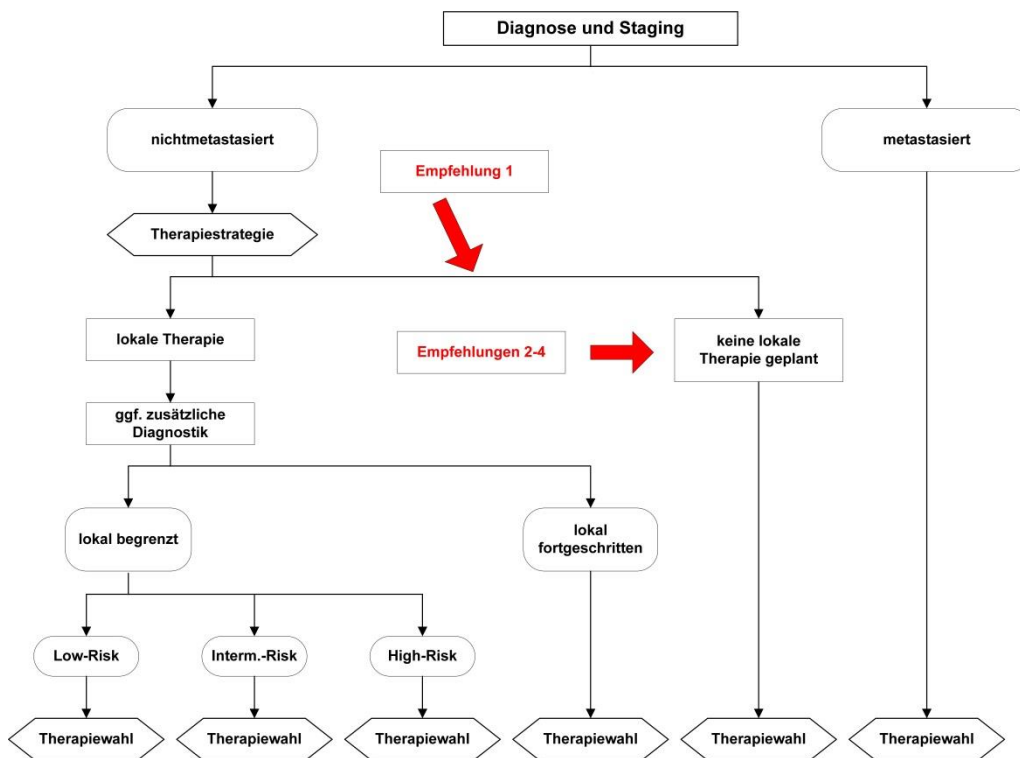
Diagnose und Staging

nichtmetastasiert

metastasiert

Empfehlung 1

Therapiestrategie

lokale Therapie

Empfehlungen 2-4

keine lokale Therapie geplant

ggf. zusätzliche Diagnostik

lokal begrenzt

lokal fortgeschritten

Low-Risk

Interm.-Risk

High-Risk

Therapiewahl

Therapiewahl

Therapiewahl

Therapiewahl

Therapiewahl

Therapiewahl